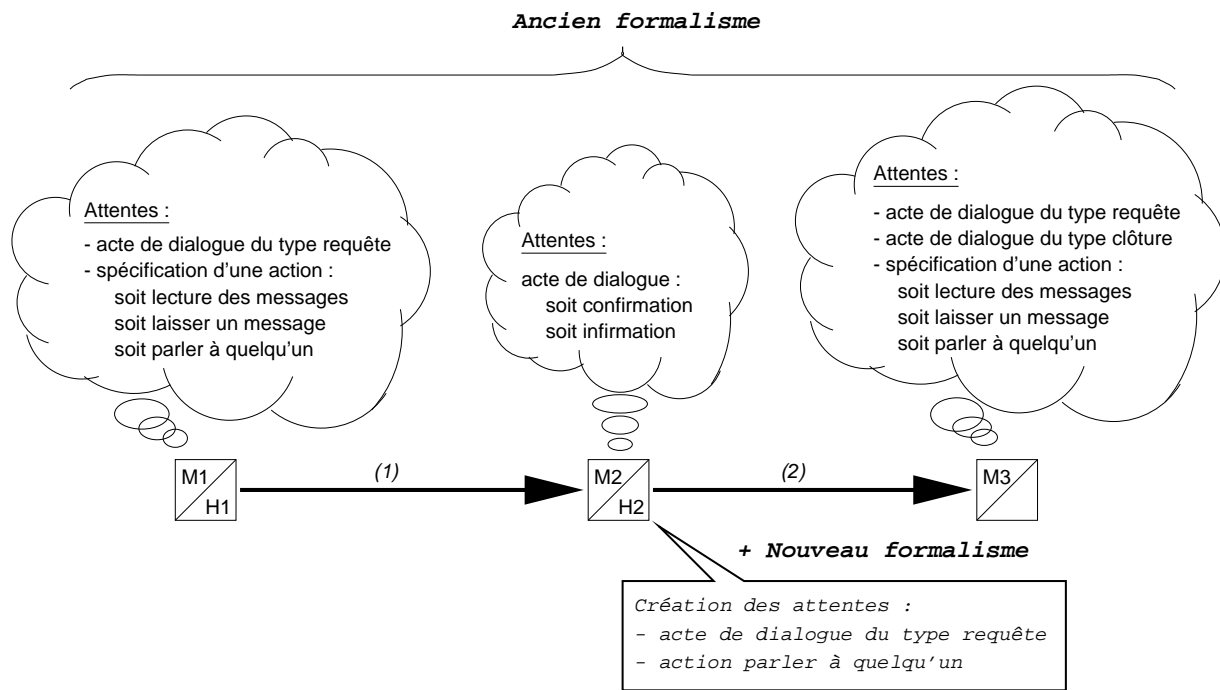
Ancien formalisme

Attentes :
- acte de dialogue du type requête
- spécification d'une action :
soit lecture des messages
soit laisser un message
soit parler à quelqu'un

Attentes :
acte de dialogue :
soit confirmation
soit infirmation

Attentes :
- acte de dialogue du type requête
- acte de dialogue du type clôture
- spécification d'une action :
soit lecture des messages
soit laisser un message
soit parler à quelqu'un

M1
H1

(1)

M2
H2

(2)

M3

+ Nouveau formalisme

Création des attentes :
- acte de dialogue du type requête
- action parler à quelqu'un